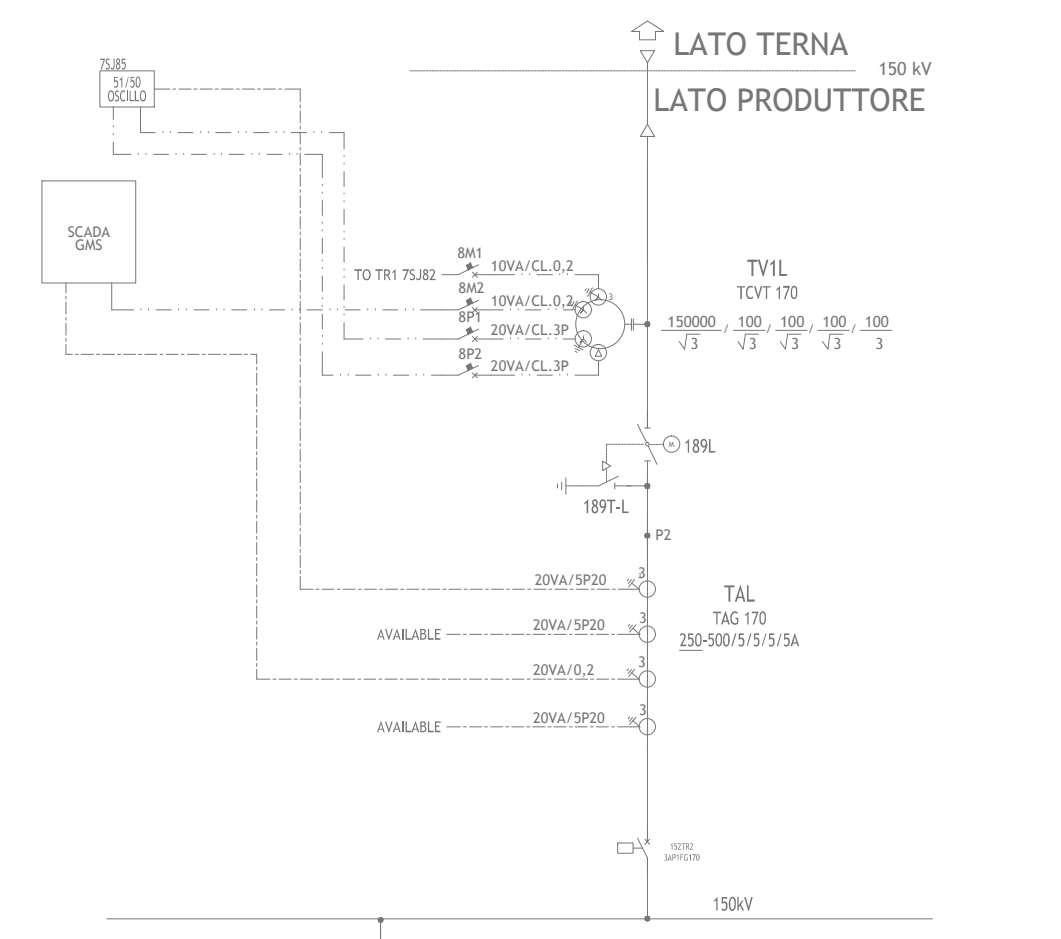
LATO TERNA
150 kV
LATO PRODUTTORE

7SJ85
51/50
OSCILLO

SCADA
GMS

TO TR1 7SJ82
8M1
10VA/CL.0,2
8M2
10VA/CL.0,2
8P1
20VA/CL.3P
8P2
20VA/CL.3P
3

TV1L
TCVT 170
$\frac{150000}{\sqrt{3}} / \frac{100}{\sqrt{3}} / \frac{100}{\sqrt{3}} / \frac{100}{\sqrt{3}} / \frac{100}{3}$

M
189L
189T-L
P2

20VA/5P20
3
TAL
TAG 170
250-500/5/5/5/5A
AVAILABLE
20VA/5P20
3
20VA/0,2
3
AVAILABLE
20VA/5P20
3

152TR2
3AP1FG170

150kV